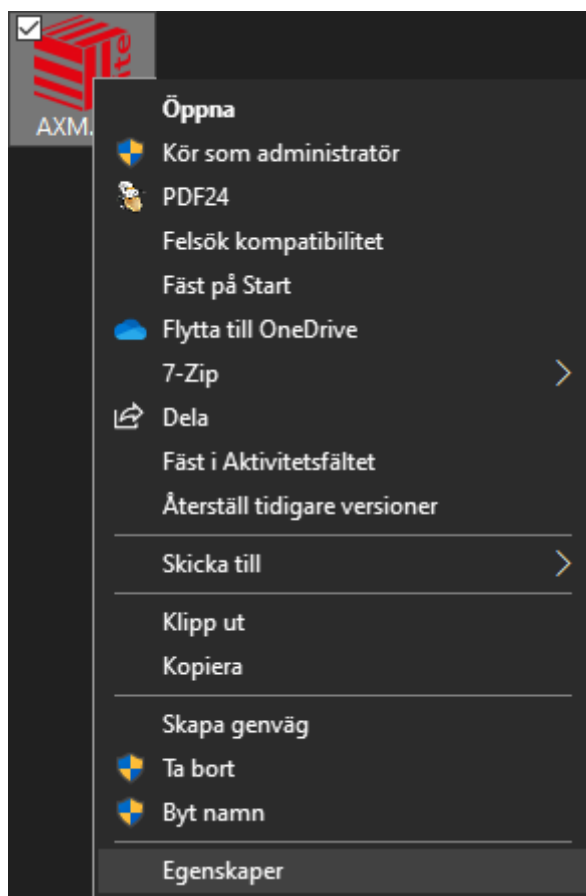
AXM.

Öppna
Kör som administratör
PDF24
Felsök kompatibilitet
Fäst på Start
Flytta till OneDrive
7-Zip
Dela
Fäst i Aktivitetsfältet
Återställ tidigare versioner

Skicka till

Klipp ut
Kopiera

Skapa genväg
Ta bort
Byt namn

Egenskaper